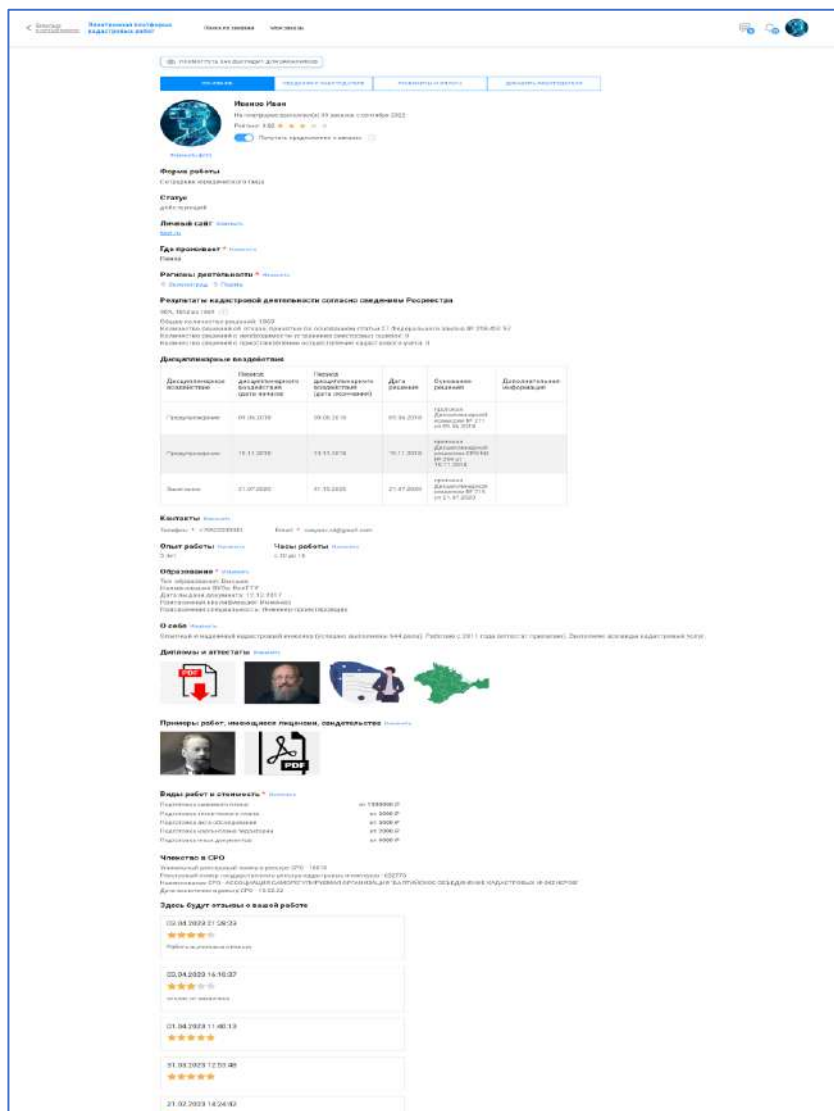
Электронная платформа кадастровых работ

Поиск по заявкам

Иванов Иван

Форма работы

Статус

Личный сайт

Где проживает *

Регионы деятельности *

Результаты кадастровой деятельности согласно сведениям Росреестра

Дисциплинарные воздействия

| Дисциплинарное воздействие | Период дисциплинарного воздействия (дата начала) | Период дисциплинарного воздействия (дата окончания) | Дата решения | Основание решения | Дополнительная информация |
|---|---|---|---|---|---|
| Предупреждение | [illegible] | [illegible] | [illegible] | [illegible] | |
| Предупреждение | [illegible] | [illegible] | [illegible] | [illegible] | |
| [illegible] | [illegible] | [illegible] | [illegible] | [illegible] | |

Контакты

Опыт работы

Часы работы

Образование *

О себе

Дипломы и аттестаты

PDF

Примеры работ, имеющиеся лицензии, свидетельства

PDF

Виды работ и стоимость *

Членство в СРО

Здесь будут отзывы о вашей работе

03.04.2023 21:28:33

03.04.2023 16:16:37

01.04.2023 11:48:13

31.03.2023 12:53:48

21.02.2023 14:24:02